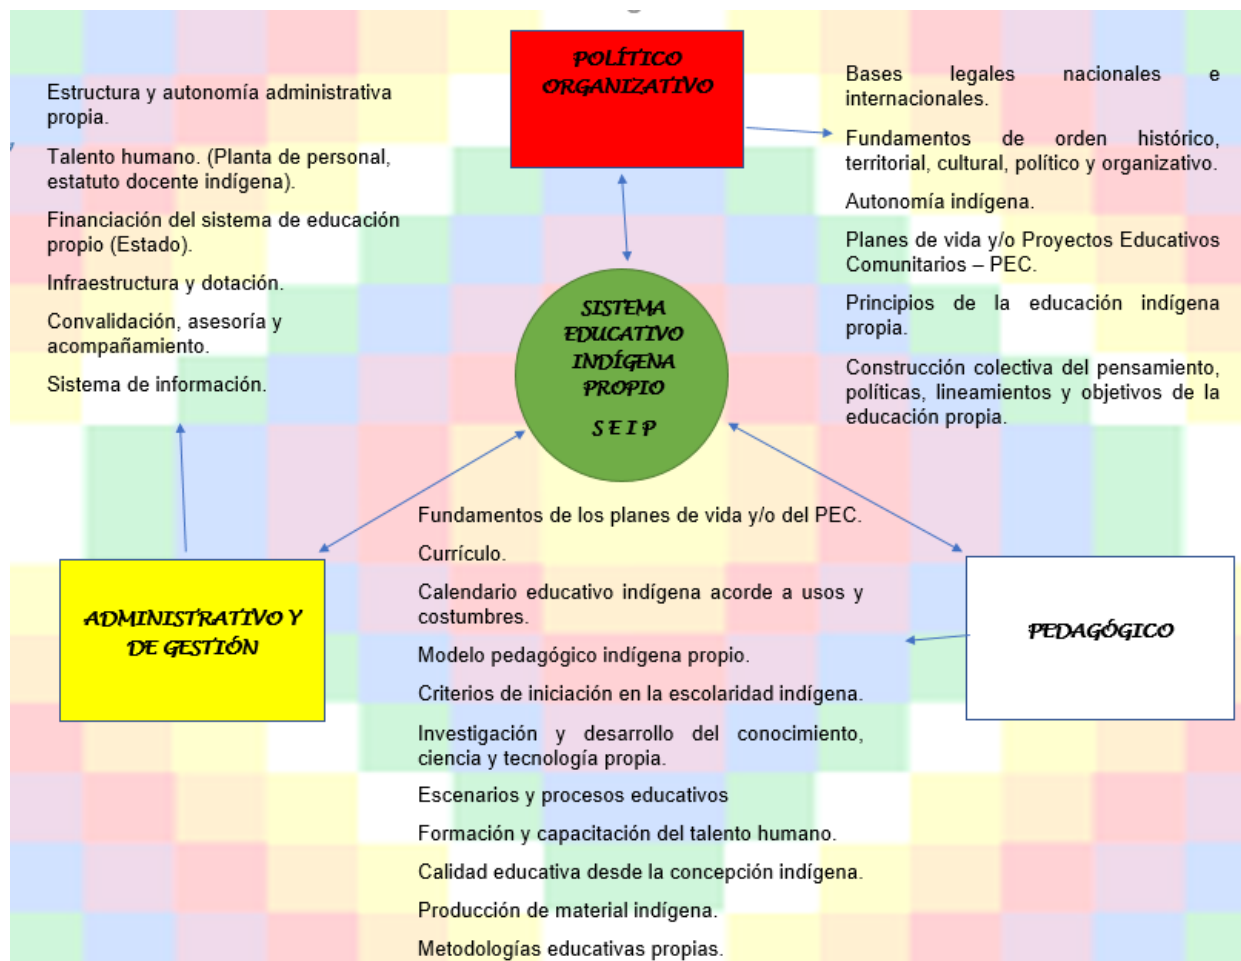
POLÍTICO ORGANIZATIVO

Estructura y autonomía administrativa propia.

Talento humano. (Planta de personal, estatuto docente indígena).

Financiación del sistema de educación propio (Estado).

Infraestructura y dotación.

Convalidación, asesoría y acompañamiento.

Sistema de información.

Bases legales nacionales e internacionales.

Fundamentos de orden histórico, territorial, cultural, político y organizativo.

Autonomía indígena.

Planes de vida y/o Proyectos Educativos Comunitarios – PEC.

Principios de la educación indígena propia.

Construcción colectiva del pensamiento, políticas, lineamientos y objetivos de la educación propia.

SISTEMA EDUCATIVO INDÍGENA PROPIO

S E I P

ADMINISTRATIVO Y DE GESTIÓN

Fundamentos de los planes de vida y/o del PEC.

Currículo.

Calendario educativo indígena acorde a usos y costumbres.

Modelo pedagógico indígena propio.

Criterios de iniciación en la escolaridad indígena.

Investigación y desarrollo del conocimiento, ciencia y tecnología propia.

Escenarios y procesos educativos

Formación y capacitación del talento humano.

Calidad educativa desde la concepción indígena.

Producción de material indígena.

Metodologías educativas propias.

PEDAGÓGICO